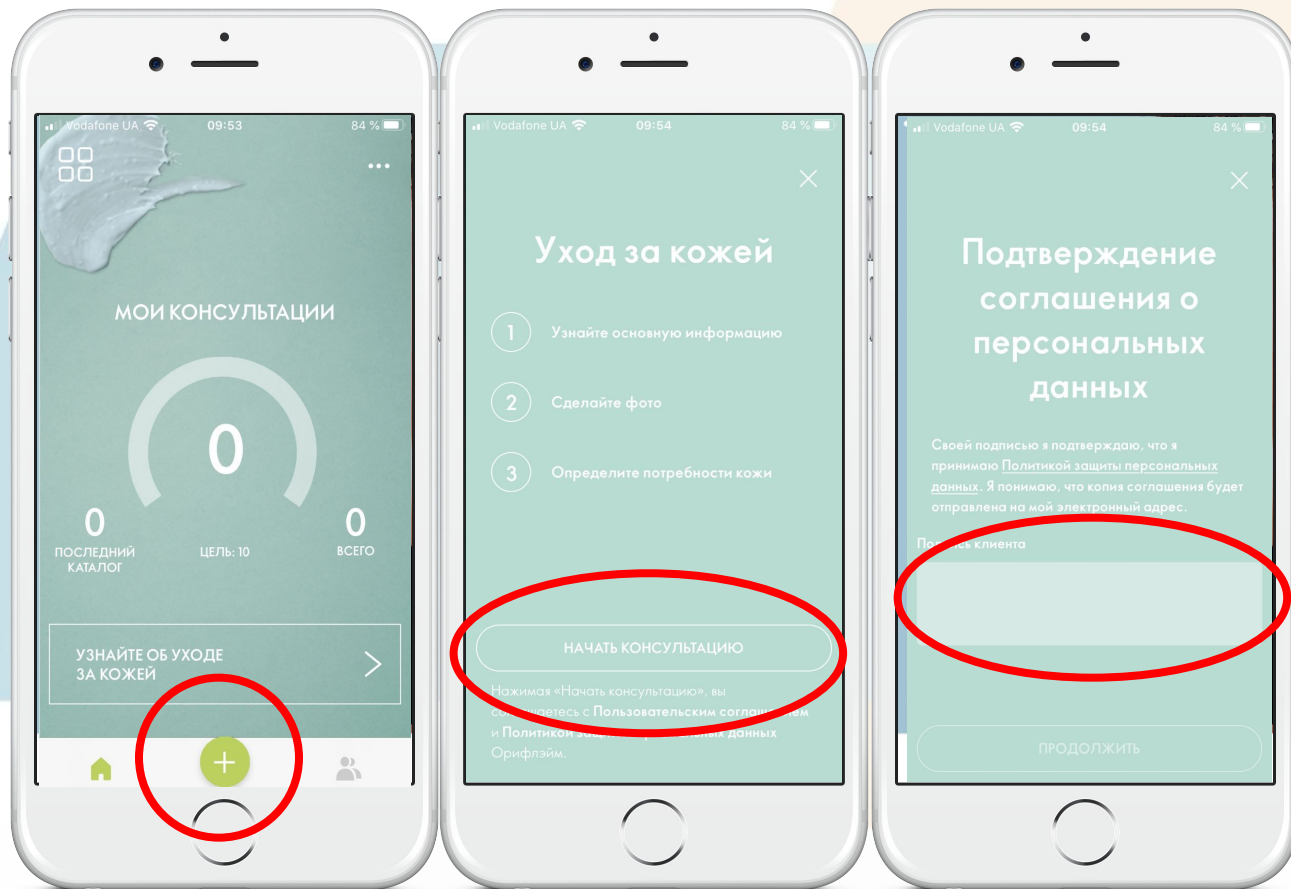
Vodafone UA 09:53 84 %

МОИ КОНСУЛЬТАЦИИ

0

0
ПОСЛЕДНИЙ КАТАЛОГ

ЦЕЛЬ: 10

0
ВСЕГО

УЗНАЙТЕ ОБ УХОДЕ ЗА КОЖЕЙ

+

Vodafone UA 09:54 84 %

Уход за кожей

1 Узнайте основную информацию

2 Сделайте фото

3 Определите потребности кожи

НАЧАТЬ КОНСУЛЬТАЦИЮ

Нажимая «Начать консультацию», вы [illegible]аетесь с Пользовательским соглаш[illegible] и Политикой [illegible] данных Орифлэйм.

Vodafone UA 09:54 84 %

Подтверждение соглашения о персональных данных

Своей подписью я подтверждаю, что я принимаю Политикой защиты персональных данных. Я понимаю, что копия соглашения будет отправлена на мой электронный адрес.

По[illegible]сь клиента

ПРОДОЛЖИТЬ